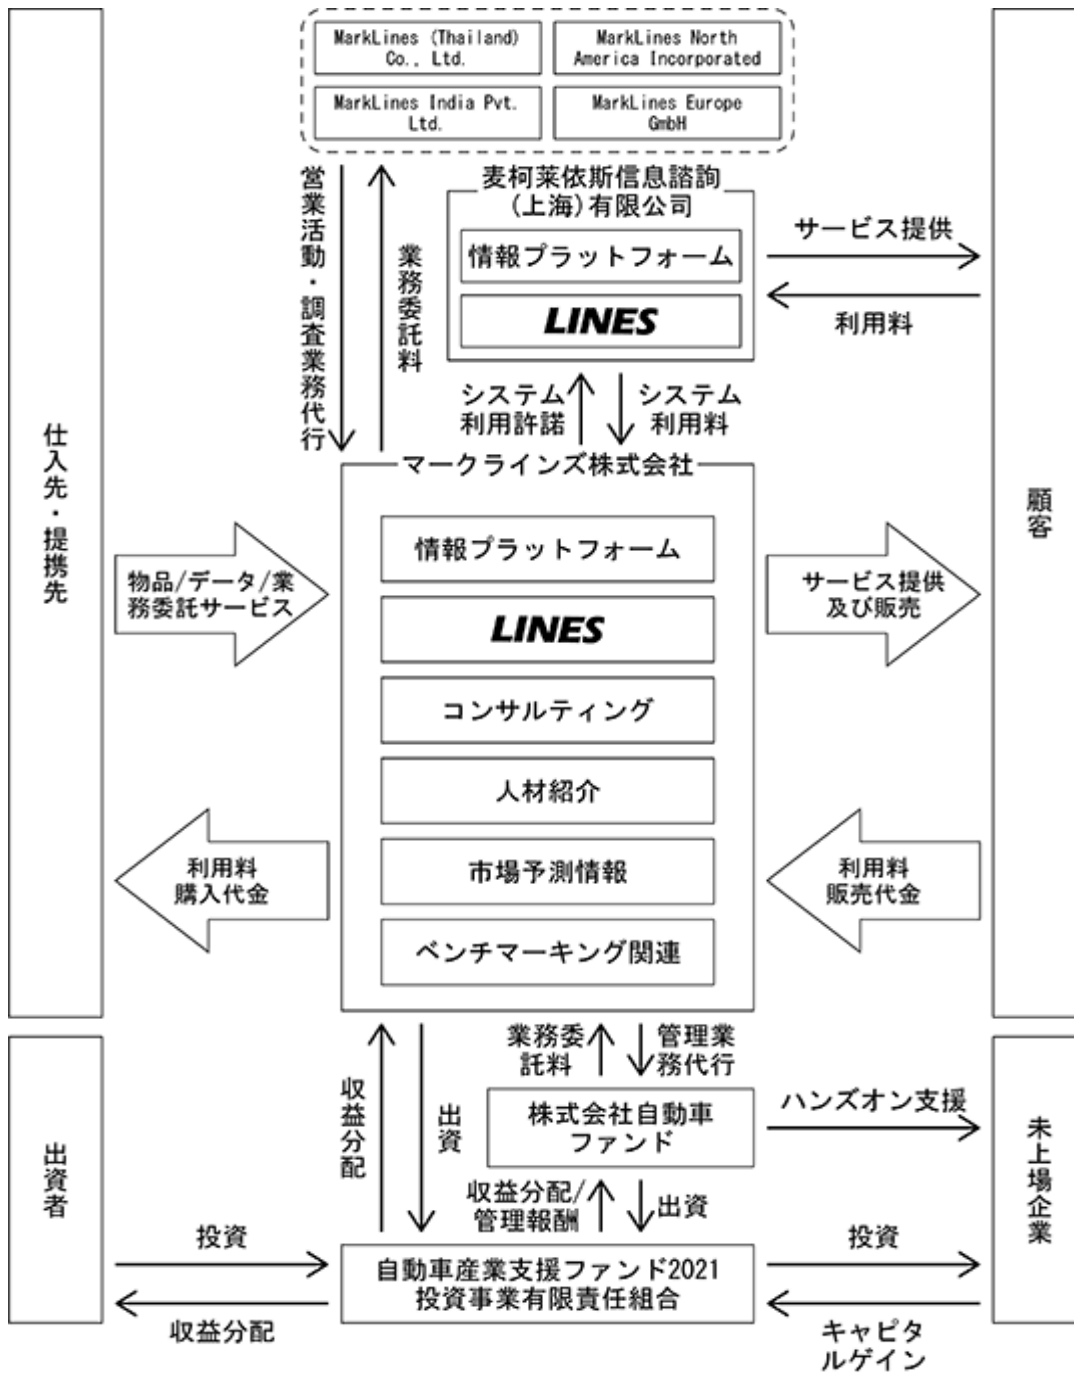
MarkLines (Thailand) Co., Ltd.

MarkLines North America Incorporated

MarkLines India Pvt. Ltd.

MarkLines Europe GmbH

仕入先・提携先

営業活動・調査業務代行

業務委託料

麦柯莱依斯信息諮詢(上海)有限公司

情報プラットフォーム

LINES

サービス提供

利用料

顧客

システム利用許諾

システム利用料

マークラインズ株式会社

物品/データ/業務委託サービス

情報プラットフォーム

LINES

コンサルティング

人材紹介

市場予測情報

ベンチマーキング関連

サービス提供及び販売

利用料購入代金

利用料販売代金

出資者

収益分配

出資

業務委託料

管理業務代行

株式会社自動車ファンド

ハンズオン支援

未上場企業

収益分配/管理報酬

出資

投資

自動車産業支援ファンド2021投資事業有限責任組合

投資

収益分配

キャピタルゲイン